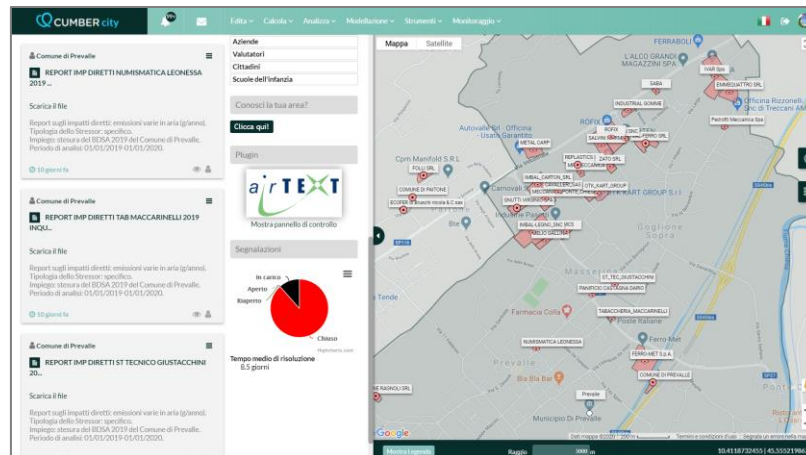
CUMBER city

Edita Calcola Analizza Modellazione Strumenti Monitoraggio

Comune di Prevalle
REPORT IMP DIRETTI NUMISMATICA LEONESSA 2019 ...

Scarica il file

Report sugli impatti diretti: emissioni varie in aria (g/anno). Tipologia dello Stressor: specifico. Impiego: stesura del BDSA 2019 del Comune di Prevalle. Periodo di analisi: 01/01/2019-01/01/2020.

10 giorni fa

Comune di Prevalle
REPORT IMP DIRETTI TAB MACCARINELLI 2019 INQU...

Scarica il file

Report sugli impatti diretti: emissioni varie in aria (g/anno). Tipologia dello Stressor: specifico. Impiego: stesura del BDSA 2019 del Comune di Prevalle. Periodo di analisi: 01/01/2019-01/01/2020.

10 giorni fa

Comune di Prevalle
REPORT IMP DIRETTI ST TECNICO GIUSTACCHINI 20...

Scarica il file

Report sugli impatti diretti: emissioni varie in aria (g/anno). Tipologia dello Stressor: specifico. Impiego: stesura del BDSA 2019 del Comune di Prevalle. Periodo di analisi: 01/01/2019-01/01/2020.

Aziende
Valutatori
Cittadini
Scuole dell'infanzia

Conosci la tua area?
Clicca qui!

Plugin
airTEXT
Mostra pannello di controllo

Segnalazioni
In carico
Aperto
Riaperto
Chiuso
Highcharts.com
Tempo medio di risoluzione
8.5 giorni

Mappa Satellite

FERRAROLI
L'ALCO GRANDI MAGAZZINI SPA
SABA
IVAR Spa
EMMEGIATTRE SRL
INDUSTRIAL GOMME
Officina Rizzonelli Snc di Treccani M.
Padroffi Meccanica Spa
ROFIX
Autovalle Srl - Officina - Usato Garantito
METAL CARP
SALVINI
ZATO SRL
FERRO SRL
REPLASTICS
Cpm Manifold S.R.L.
FOLLI SRL
COMUNE DI PAITONE
IMBAL_CARTON_SRL
UTK_KART_GROUP
KART GROUP S.r.l
Camovali
ECOFER di Boschi nicola & C sas
UNITO VIRGINIO SRL
Industrie Pasotti
IMBAL_LEGNO_SNC MCS
Ble
Goglione Sotto
Tende
Massetti
ST_TEC_GIUSTACCHINI
PANIFICIO CASTAGNA DARIO
TABACCHERIA_MACCARINELLI
Farmacia Colla
Poste Italiane
NUMISMATICA LEONESSA
Ferro-Met
FERRO MET S.p.A.
Prevalle
COMUNE DI PREVALLE
Goglione Sopra
Bla Bla Bar
RAGNOLI SRL
Presidie
Municipio Di Prevalle
Google
Dati mappa ©2020 200 m Termini e condizioni d'uso Segnala un errore nella mappa

Mostra Legenda
Raggio 3000 m
10.4118732455 | 45.5552198